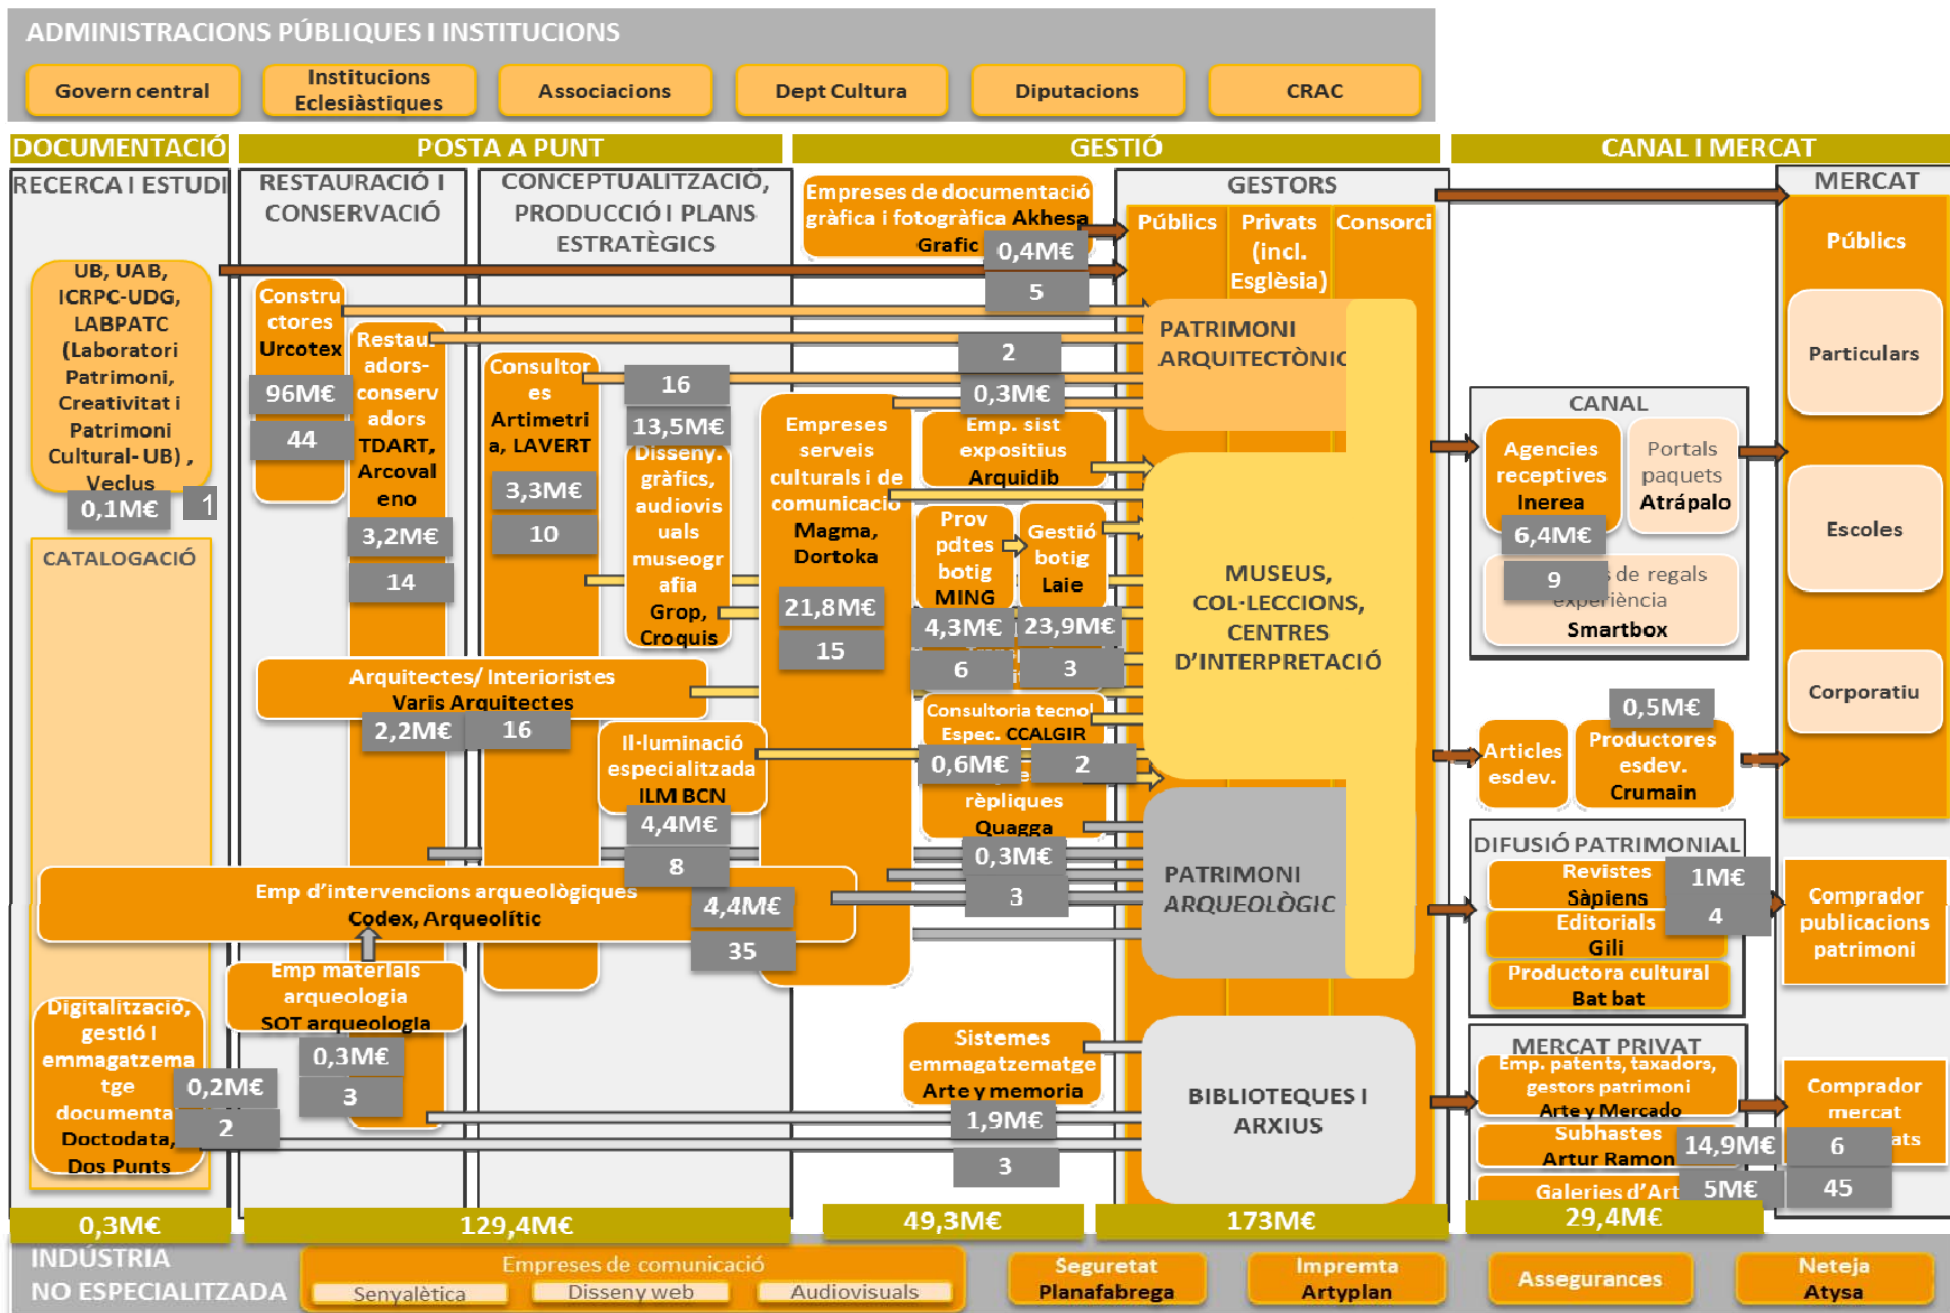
ADMINISTRACIONS PÚBLIQUES I INSTITUCIONS

Govern central
Institucions Eclesiàstiques
Associacions
Dept Cultura
Diputacions
CRAC

DOCUMENTACIÓ
POSTA A PUNT
GESTIÓ
CANAL I MERCAT

RECERCA I ESTUDI
UB, UAB, ICRPC-UDG, LABPATC (Laboratori Patrimoni, Creativitat i Patrimoni Cultural- UB) , Vecius
0,1M€
1

CATALOGACIÓ

Digitalització, gestió i emmagatzematge documental
Doctodata, Dos Punts
0,2M€
2

RESTAURACIÓ I CONSERVACIÓ
Constructores Urcotex
96M€
44
Restauradors-conservadors TDART, Arcovaleno
3,2M€
14

CONCEPTUALITZACIÓ, PRODUCCIÓ I PLANS ESTRATÈGICS
Consultores Artimetria, LAVERT
3,3M€
10
16
13,5M€
Disseny. gràfics, audiovisuals museografia
Grop, Croquis

Arquitectes/ Interioristes
Varis Arquitectes
2,2M€
16

Il·luminació especialitzada
ILM BCN
4,4M€
8

Emp d'intervencions arqueològiques
Codex, Arqueolític
4,4M€
35

Emp materials arqueologia
SOT arqueologia
0,3M€
3

Empreses de documentació gràfica i fotogràfica Akhesa Grafic
0,4M€
5
2
0,3M€

Empreses serveis culturals i de comunicació
Magma, Dortoka
21,8M€
15

Emp. sist expositius
Arquidib

Prov pdtes botig
MING
4,3M€
6

Gestió botig
Laie
23,9M€
3

Consultoria tecnol Espec. CCALGIR
0,6M€
2
rèpliques
Quagga
0,3M€
3

Sistemes emmagatzematge
Arte y memoria
1,9M€
3

GESTORS
Públics
Privats (incl. Església)
Consorci

PATRIMONI ARQUITECTÒNIC
MUSEUS, COL·LECCIONS, CENTRES D'INTERPRETACIÓ
PATRIMONI ARQUEOLÒGIC
BIBLIOTEQUES I ARXIUS

CANAL
Agencies receptives
Inerea
6,4M€
Portals paquets
Atrápalo
9
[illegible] de regals experiència
Smartbox

0,5M€
Articles esdev.
Productores esdev.
Crumain

DIFUSIÓ PATRIMONIAL
Revistes Sàpiens
1M€
4
Editorials Gili
Productora cultural Bat bat

MERCAT PRIVAT
Emp. patents, taxadors, gestors patrimoni
Arte y Mercado
Subhastes
Artur Ramon
14,9M€
Galeries d'Art
5M€

MERCAT
Públics
Particulars
Escoles
Corporatiu
Comprador publicacions patrimoni
Comprador mercat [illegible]ats
6
45

0,3M€
129,4M€
49,3M€
173M€
29,4M€

INDÚSTRIA NO ESPECIALITZADA
Empreses de comunicació
Senyalètica
Disseny web
Audiovisuals
Seguretat Planafabrega
Impremta Artyplan
Assegurances
Neteja Atysa